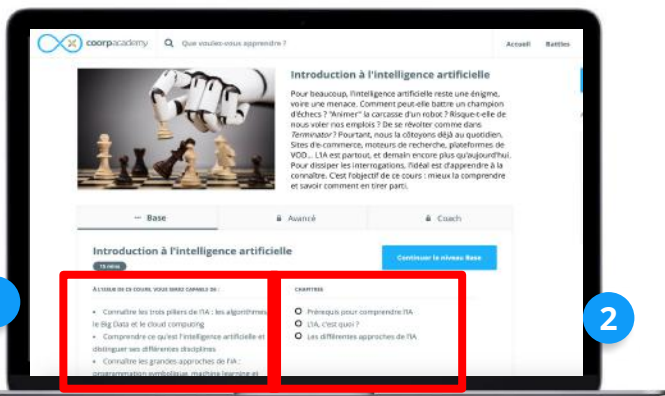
coorpacademy

Que voulez-vous apprendre ?

Accueil

Battles

Introduction à l'intelligence artificielle

Pour beaucoup, l'intelligence artificielle reste une énigme, voire une menace. Comment peut-elle battre un champion d'échecs ? "Animer" la carcasse d'un robot ? Risque-t-elle de nous voler nos emplois ? De se révolter comme dans Terminator ? Pourtant, nous la côtoyons déjà au quotidien. Sites d'e-commerce, moteurs de recherche, plateformes de VOD... L'IA est partout, et demain encore plus qu'aujourd'hui. Pour dissiper les interrogations, l'idéal est d'apprendre à la connaître. C'est l'objectif de ce cours : mieux la comprendre et savoir comment en tirer parti.

Base

Avancé

Coach

Introduction à l'intelligence artificielle

15 mins

Continuer le niveau Base

À L'ISSUE DE CE COURS, VOUS SEREZ CAPABLE DE :

• Connaître les trois piliers de l'IA : les algorithmes, le Big Data et le cloud computing
• Comprendre ce qu'est l'intelligence artificielle et distinguer ses différentes disciplines
• Connaître les grandes approches de l'IA : programmation symbolique, machine learning et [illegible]

CHAPITRES

Prérequis pour comprendre l'IA
L'IA, c'est quoi ?
Les différentes approches de l'IA

2